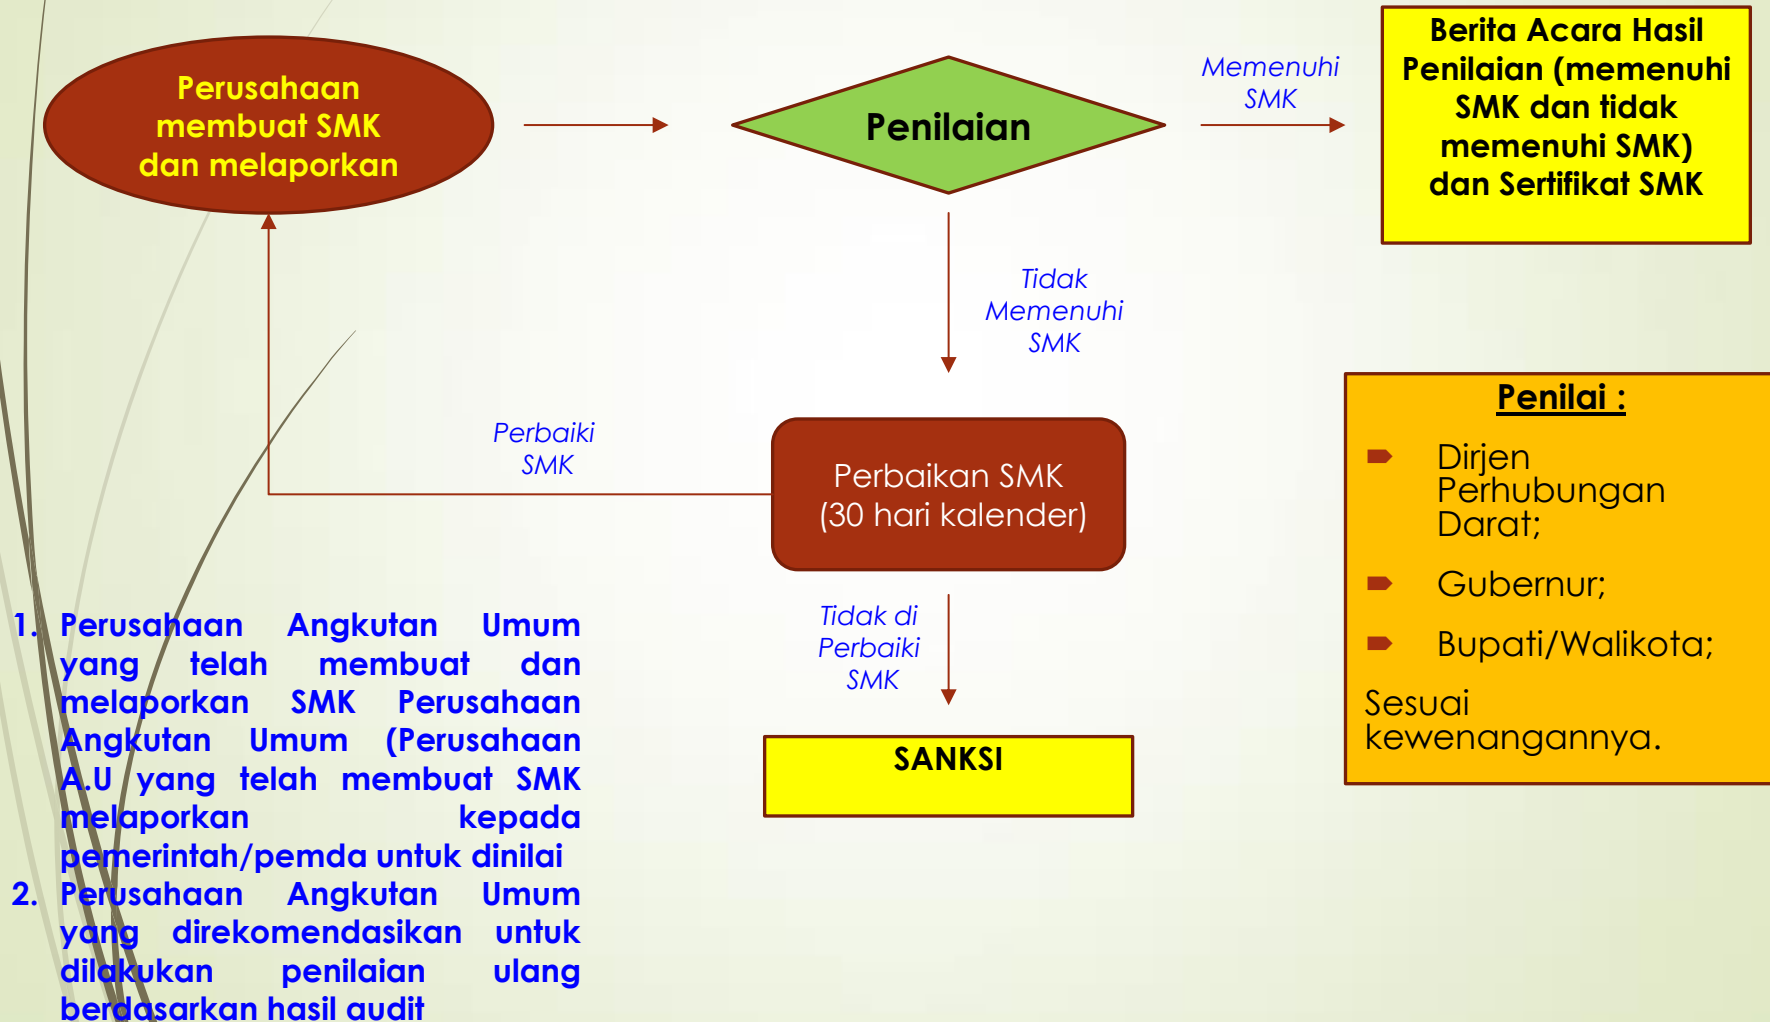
Perusahaan membuat SMK dan melaporkan

Penilaian

Memenuhi SMK

Berita Acara Hasil Penilaian (memenuhi SMK dan tidak memenuhi SMK) dan Sertifikat SMK

Tidak Memenuhi SMK

Perbaiki SMK

Perbaikan SMK (30 hari kalender)

Penilai :

Dirjen Perhubungan Darat;

Gubernur;

Bupati/Walikota;

Sesuai kewenangannya.

Tidak di Perbaiki SMK

SANKSI

1. Perusahaan Angkutan Umum yang telah membuat dan melaporkan SMK Perusahaan Angkutan Umum (Perusahaan A.U yang telah membuat SMK melaporkan kepada pemerintah/pemda untuk dinilai
2. Perusahaan Angkutan Umum yang direkomendasikan untuk dilakukan penilaian ulang berdasarkan hasil audit